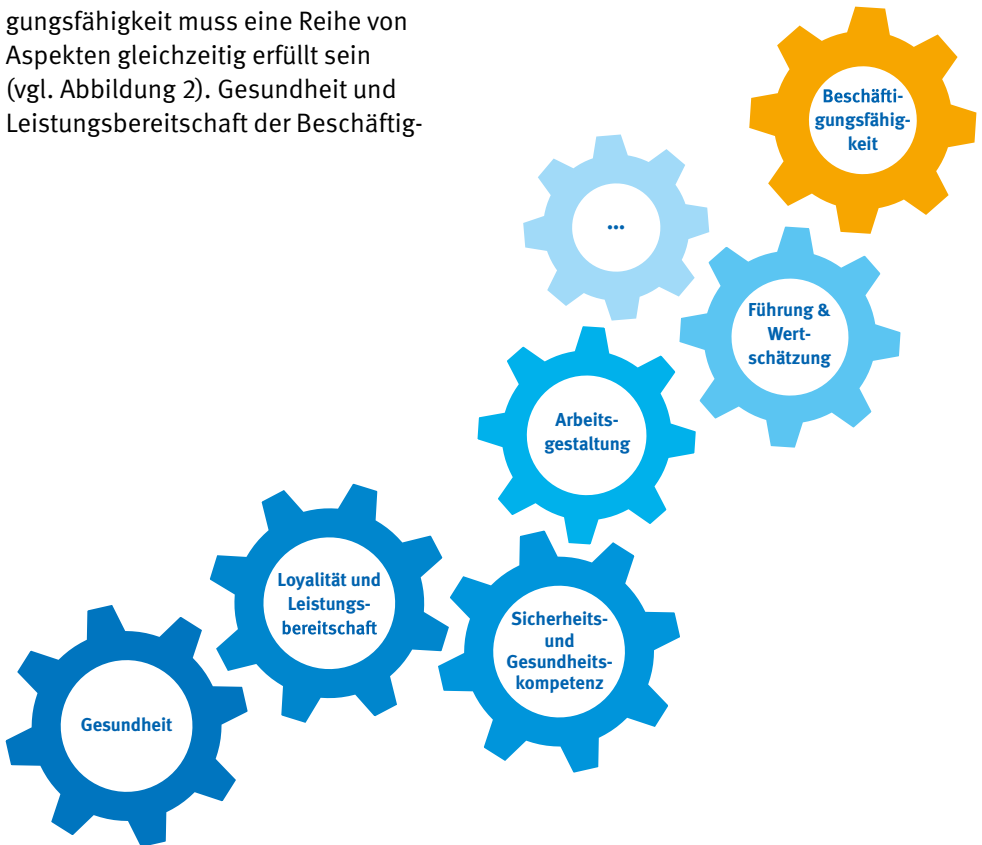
gungsfähigkeit muss eine Reihe von Aspekten gleichzeitig erfüllt sein (vgl. Abbildung 2). Gesundheit und Leistungsbereitschaft der Beschäftig-

Beschäftigungsfähigkeit

...

Führung & Wertschätzung

Arbeitsgestaltung

Loyalität und Leistungsbereitschaft

Sicherheits- und Gesundheitskompetenz

Gesundheit